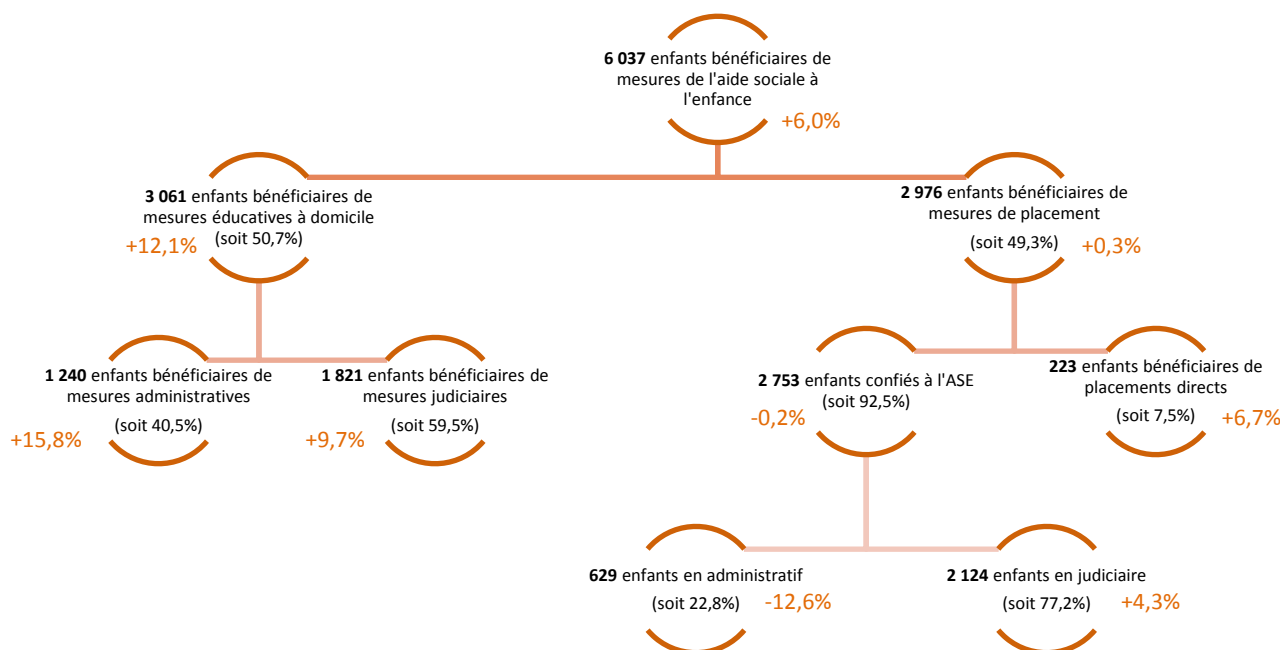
**6 037** enfants bénéficiaires de mesures de l'aide sociale à l'enfance

+6,0%

**3 061** enfants bénéficiaires de mesures éducatives à domicile (soit 50,7%)

+12,1%

**2 976** enfants bénéficiaires de mesures de placement

(soit 49,3%)

+0,3%

**1 240** enfants bénéficiaires de mesures administratives

(soit 40,5%)

+15,8%

**1 821** enfants bénéficiaires de mesures judiciaires

(soit 59,5%)

+9,7%

**2 753** enfants confiés à l'ASE (soit 92,5%)

-0,2%

**223** enfants bénéficiaires de placements directs

(soit 7,5%)

+6,7%

**629** enfants en administratif

(soit 22,8%)

-12,6%

**2 124** enfants en judiciaire

(soit 77,2%)

+4,3%